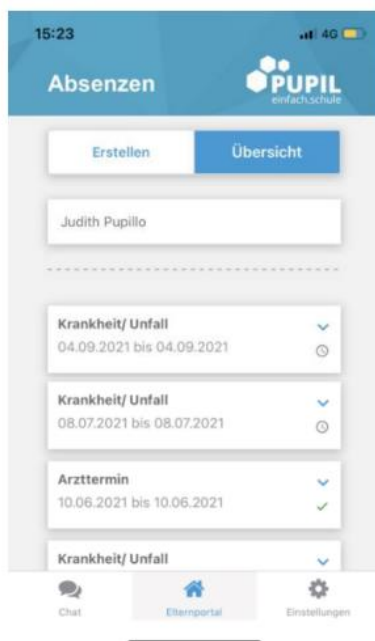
15:23

4G

Absenzen

PUPIL
einfach.schule

Erstellen

Übersicht

Judith Pupillo

Krankheit/ Unfall
04.09.2021 bis 04.09.2021

Krankheit/ Unfall
08.07.2021 bis 08.07.2021

Arzttermin
10.06.2021 bis 10.06.2021

Krankheit/ Unfall

Chat

Elternportal

Einstellungen